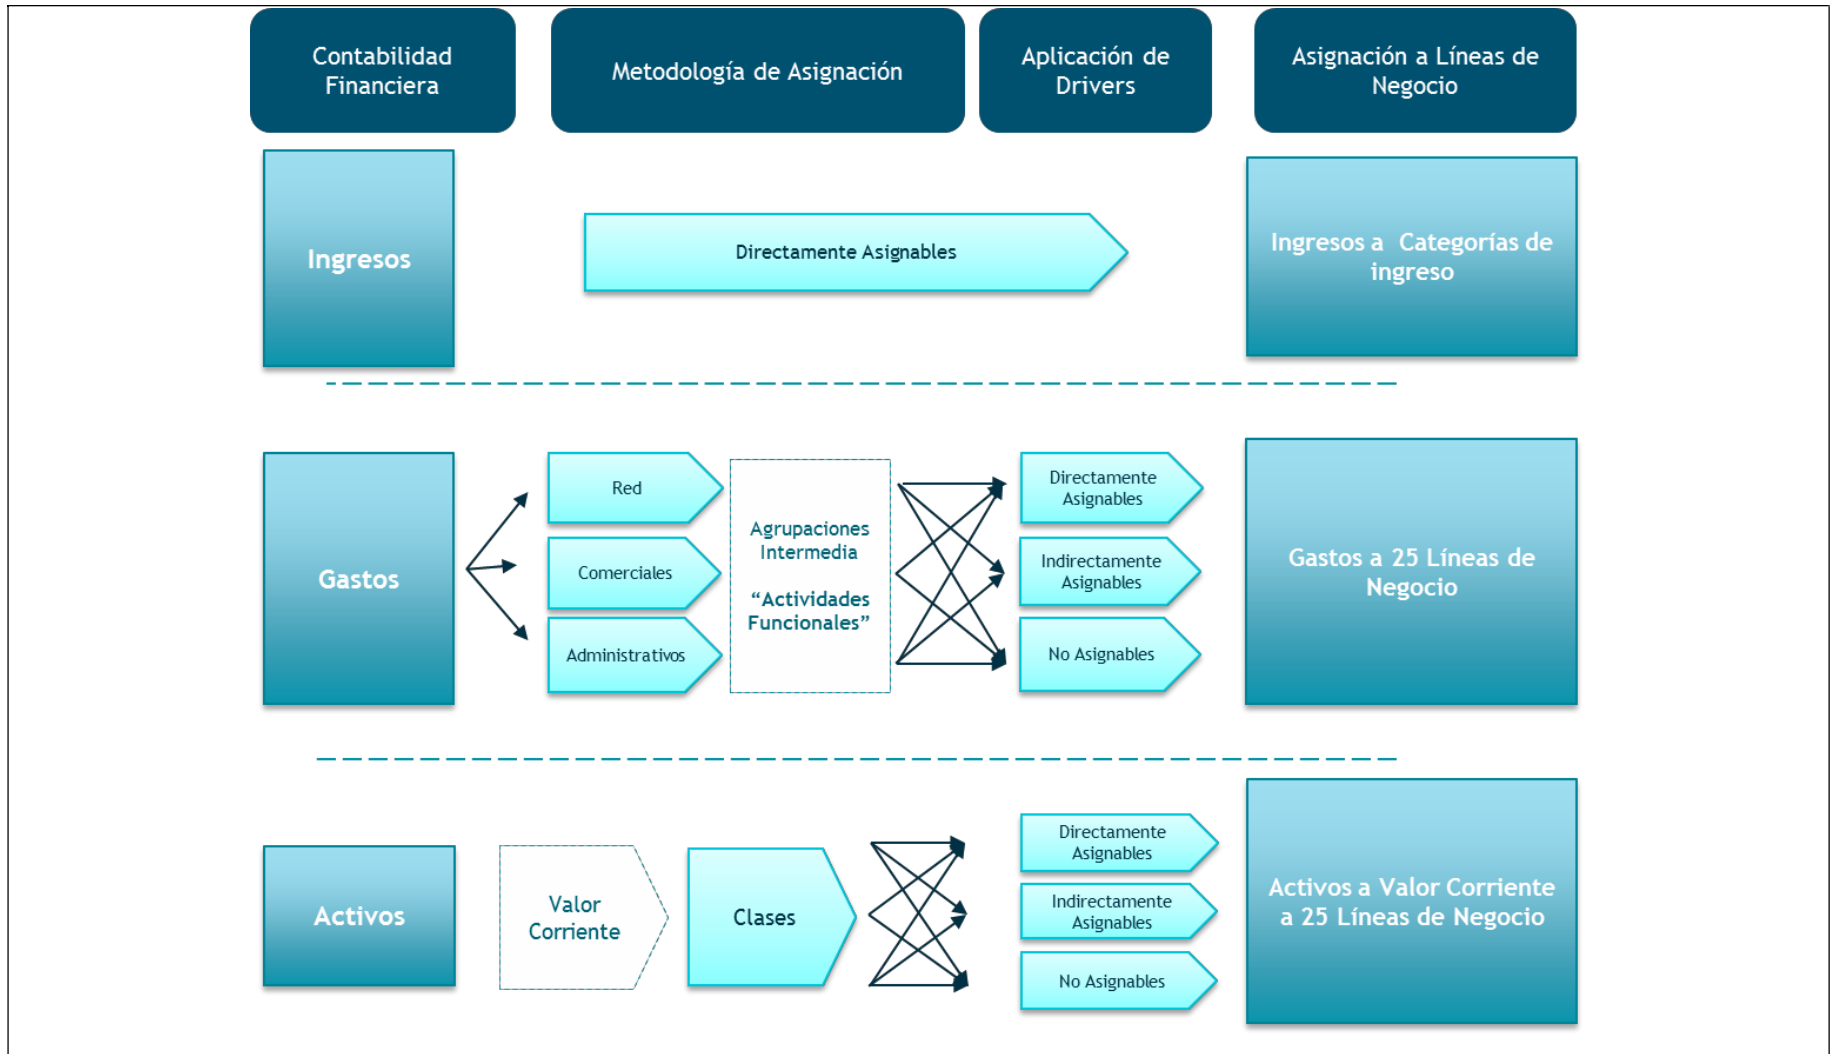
Contabilidad Financiera

Metodología de Asignación

Aplicación de Drivers

Asignación a Líneas de Negocio

Ingresos

Directamente Asignables

Ingresos a Categorías de ingreso

Gastos

Red

Comerciales

Administrativos

Agrupaciones Intermedia

“Actividades Funcionales”

Directamente Asignables

Indirectamente Asignables

No Asignables

Gastos a 25 Líneas de Negocio

Activos

Valor Corriente

Clases

Directamente Asignables

Indirectamente Asignables

No Asignables

Activos a Valor Corriente a 25 Líneas de Negocio